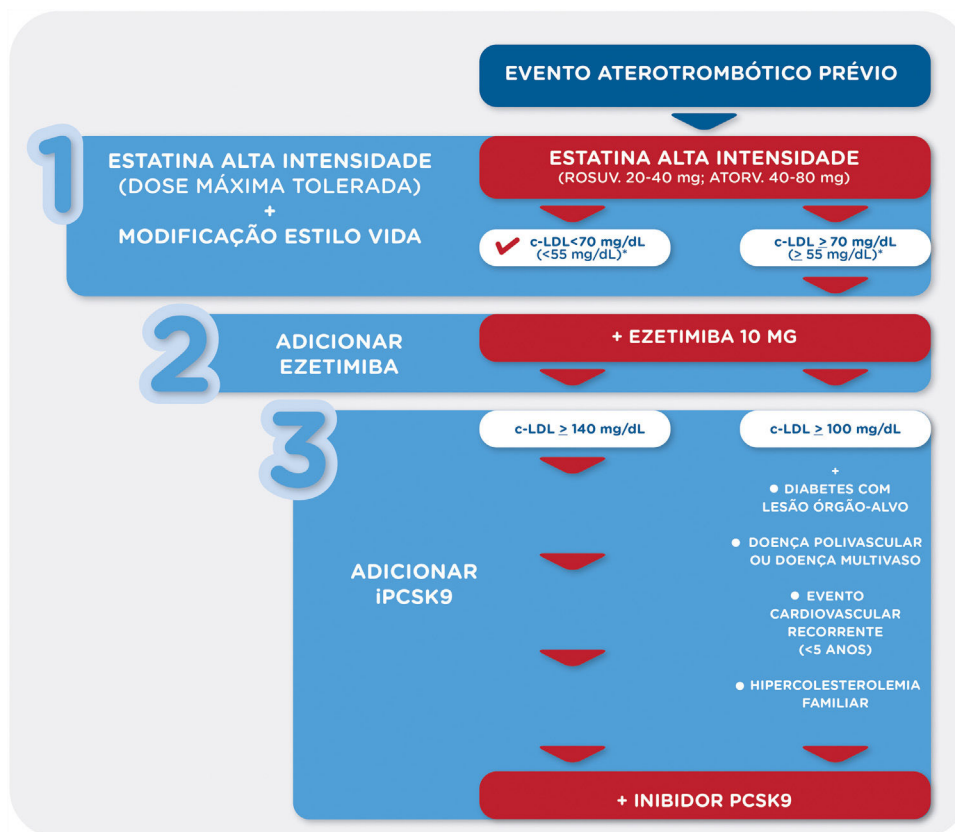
EVENTO ATEROTROMBÓTICO PRÉVIO

1

ESTATINA ALTA INTENSIDADE (DOSE MÁXIMA TOLERADA) + MODIFICAÇÃO ESTILO VIDA

ESTATINA ALTA INTENSIDADE
(ROSUV. 20-40 mg; ATORV. 40-80 mg)

c-LDL<70 mg/dL (<55 mg/dL)*

c-LDL $\geq$ 70 mg/dL ($\geq$ 55 mg/dL)*

2

ADICIONAR EZETIMIBA

+ EZETIMIBA 10 MG

3

c-LDL $\geq$ 140 mg/dL

c-LDL $\geq$ 100 mg/dL

ADICIONAR iPCSK9

+
● DIABETES COM LESÃO ÓRGÃO-ALVO

● DOENÇA POLIVASCULAR OU DOENÇA MULTIVASO

● EVENTO CARDIOVASCULAR RECORRENTE (<5 ANOS)

● HIPERCOLESTEROLEMIA FAMILIAR

+ INIBIDOR PCSK9